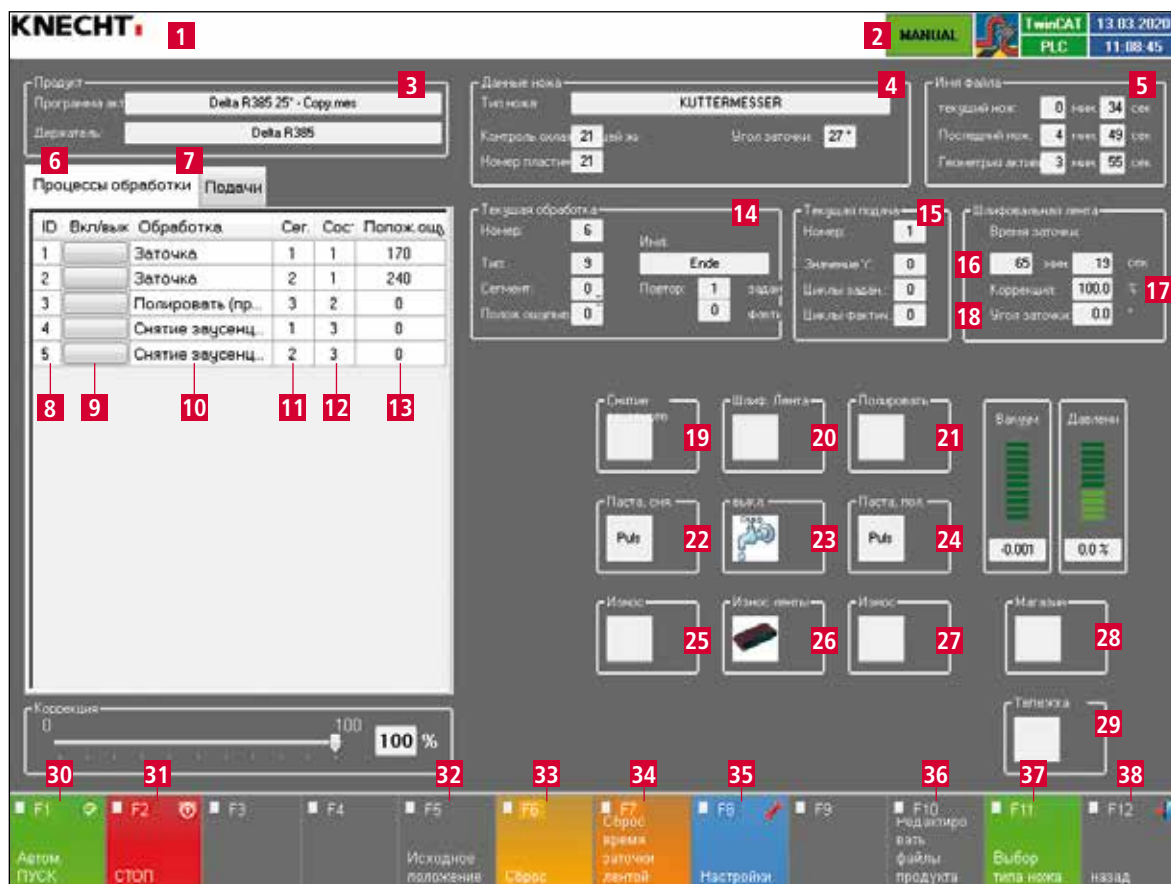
KNECHT 1

2 MANUAL TwinCAT PLC 13.03.2020 11:08:45

Продукт 3
Программа акт Delta R385 25° - Copy.mes
Держатель Delta R385

Данные ножа 4
Тип ножа KUTTERMESSER
Контроль оклад 21 дей зо
Номер пластин 21
Угол заточки 27 °

Имя файла 5
текущий нож 0 мин 34 сек
Последний нож 4 мин 49 сек
Геометрия актив 3 мин 55 сек

6 7
Процессы обработки Подачи

| ID | Вкл/вык | Обработка | Сег. | Сос | Полож.общ |
|---|---|---|---|---|---|
| 1 | | Заточка | 1 | 1 | 170 |
| 2 | | Заточка | 2 | 1 | 240 |
| 3 | | Полировать (пр... | 3 | 2 | 0 |
| 4 | | Снятие заусенц... | 1 | 3 | 0 |
| 5 | | Снятие заусенц... | 2 | 3 | 0 |

8 9 10 11 12 13

Текущая обработка 14
Номер 6
Тип 9
Сегмент 0
Полож общие 0
Имя Ende
Повтор 1 задан
0 факт

Текущая подача 15
Номер 1
Значение Y 0
Циклы задан 0
Циклы фактич 0

Шлифовальная лента
Время заточки
16 65 мин 19 сек
Коррекция 100.0 % 17
18 Угол заточки 0.0 °

Снятие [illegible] 19
Шлиф. Лента 20
Полировать 21
Вакуум
Давлени
-0.001
0.0 %

Паста, сня. Puls 22
выкл. 23
Паста, пол. Puls 24

Износ 25
Износ ленты 26
Износ 27
Магазин 28

Тележка 29

Коррекция
0 100
100 %

30 31 32 33 34 35 36 37 38
F1 Автом. ПУСК
F2 СТОП
F3
F4
F5 Исходное положение
F6 Сброс
F7 Сброс время заточки лентой
F8 Настройки
F9
F10 Редактировать файлы продукта
F11 Выбор типа ножа
F12 назад